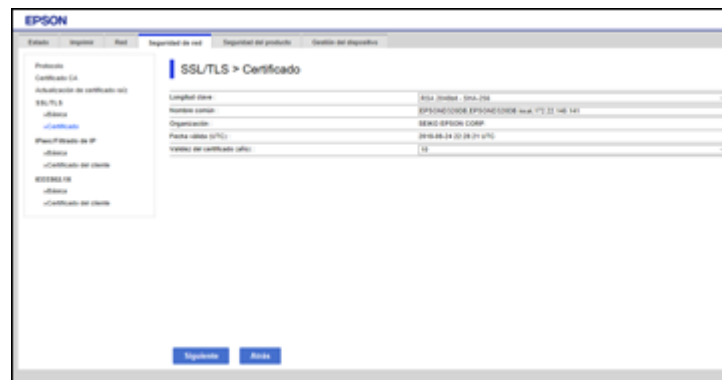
EPSON

Estado | Imprimir | Red | Seguridad de red | Seguridad del producto | Gestión del dispositivo

Protocolo
Certificado CA
Actualización de certificado raíz
SSL/TLS
-Básico
-Certificado
IPsec/Filtrado de IP
-Básico
-Certificado del cliente
IEEE802.1X
-Básico
-Certificado del cliente

SSL/TLS > Certificado

| Longitud clave : | RSA 2048bit - SHA-256 |
|---|---|
| Nombre común : | EPSON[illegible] |
| Organización : | SEIKO EPSON CORP |
| Fecha validez (UTC) : | 2016-08-24 22:28:21 UTC |
| Validez del certificado (año) : | 10 |

Siguiente | Atrás